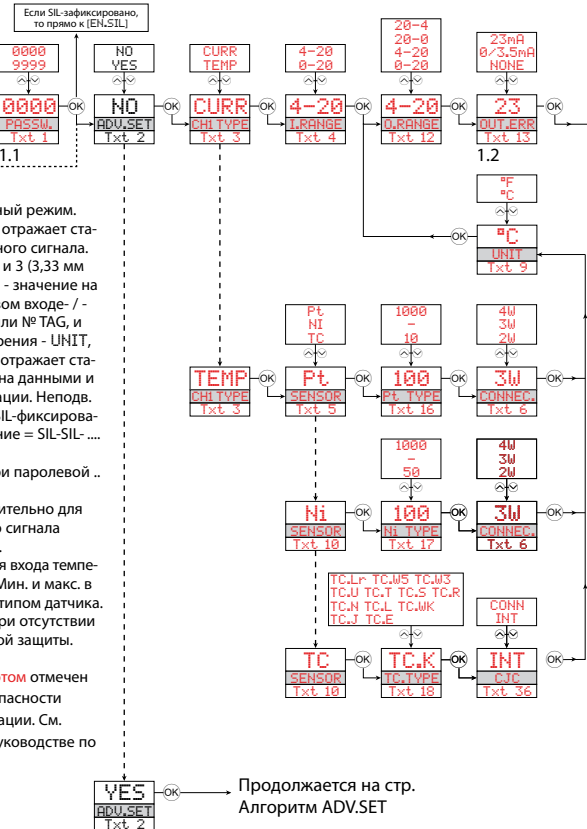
Если SIL-зафиксировано, то прямо к [EN.SIL]

0000
9999

0000
PASSW.
Txt 1
1.1

NO
YES

NO
ADV.SET
Txt 2

CURR
TEMP

CURR
CH1 TYPE
Txt 3

4-20
0-20

4-20
I.RANGE
Txt 4

20-4
20-0
4-20
0-20

4-20
O.RANGE
Txt 12

23mA
0/3.5mA
NONE

23
OUT.ERR
Txt 13
1.2

°F
°C

°C
UNIT
Txt 9

ный режим. отражает ста- ного сигнала. и 3 (3,33 мм - значение на ом входе- / - ли № TAG, и рения - UNIT, отражает ста- на данными и ации. Неподв. IL-фиксирова- ние = SIL-SIL- ....

и паролевой ..

ительно для о сигнала .

я входа темпе- Мин. и макс. в типом датчика. ри отсутствии ой защиты.

том отмечен пасности ации. См. уководстве по

Pt
NI
TC

TEMP
CH1 TYPE
Txt 3

Pt
SENSOR
Txt 5

1000
-
10

100
Pt TYPE
Txt 16

4W
3W
2W

3W
CONNEC.
Txt 6

Ni
SENSOR
Txt 10

1000
-
50

100
Ni TYPE
Txt 17

4W
3W
2W

3W
CONNEC.
Txt 6

TC.Lr TC.W5 TC.W3
TC.U TC.T TC.S TC.R
TC.N TC.L TC.WK
TC.J TC.E

TC
SENSOR
Txt 10

TC.K
TC.TYPE
Txt 18

CONN
INT

INT
CJC
Txt 36

OK

YES
ADV.SET
Txt 2

Продолжается на стр.
Алгоритм ADV.SET